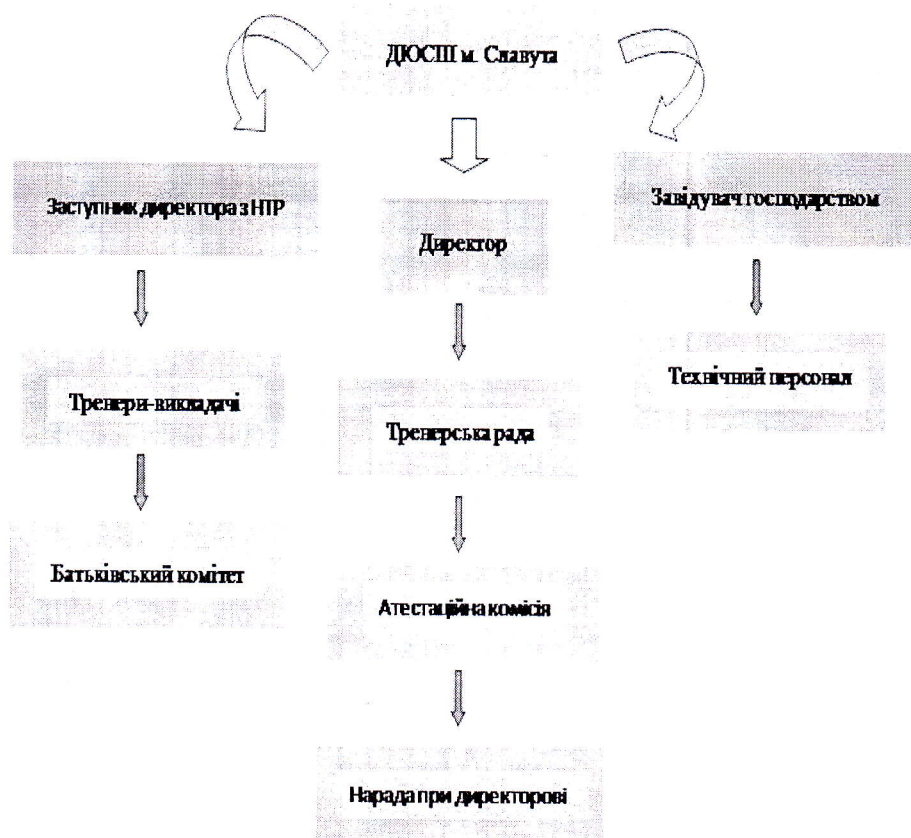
ДЮСШ м. Славута

Заступник директора з НТР

Директор

Завідувач господарством

Тренери-викладачі

Тренерська рада

Технічний персонал

Батьківський комітет

Атестаційна комісія

Нарада при директорові